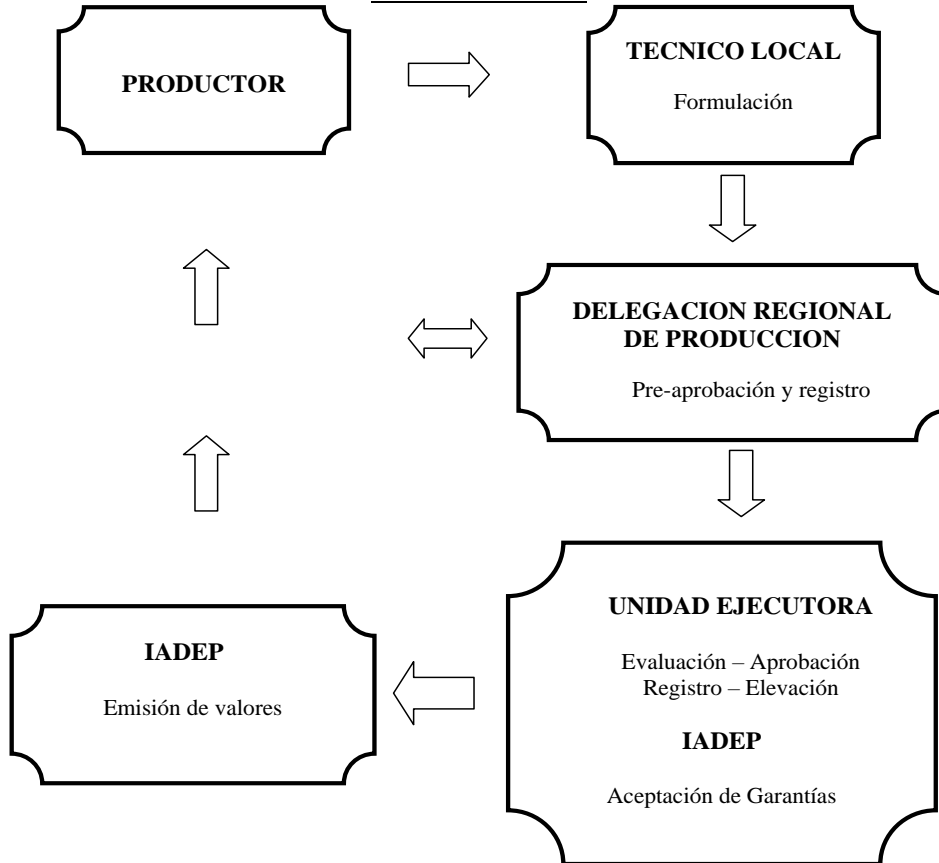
PRODUCTOR

TECNICO LOCAL

Formulación

DELEGACION REGIONAL DE PRODUCCION

Pre-aprobación y registro

UNIDAD EJECUTORA

Evaluación – Aprobación
Registro – Elevación

IADEP

Aceptación de Garantías

IADEP

Emisión de valores